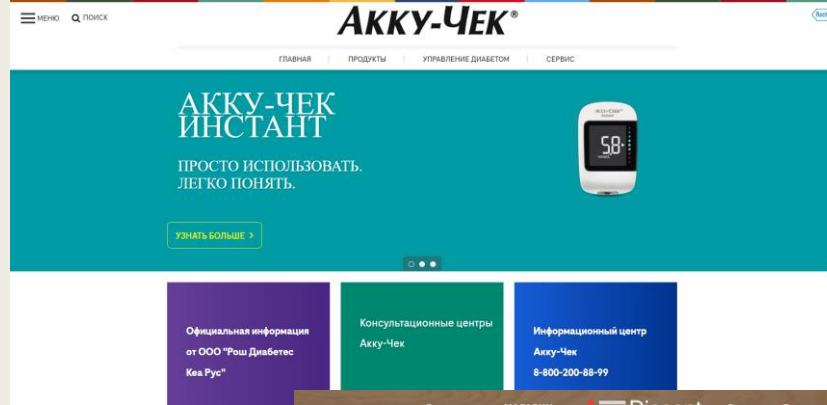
МЕНЮ ПОИСК

АККУ-ЧЕК®

ГЛАВНАЯ ПРОДУКТЫ УПРАВЛЕНИЕ ДИАБЕТОМ СЕРВИС

АККУ-ЧЕК ИНСТАНТ

ПРОСТО ИСПОЛЬЗОВАТЬ. ЛЕГКО ПОНЯТЬ.

5.8

УЗНАТЬ БОЛЬШЕ >

Официальная информация от ООО "Рош Диабетес Кеа Рус"

Консультационные центры Акку-Чек

Информационный центр Акку-Чек 8-800-200-88-99